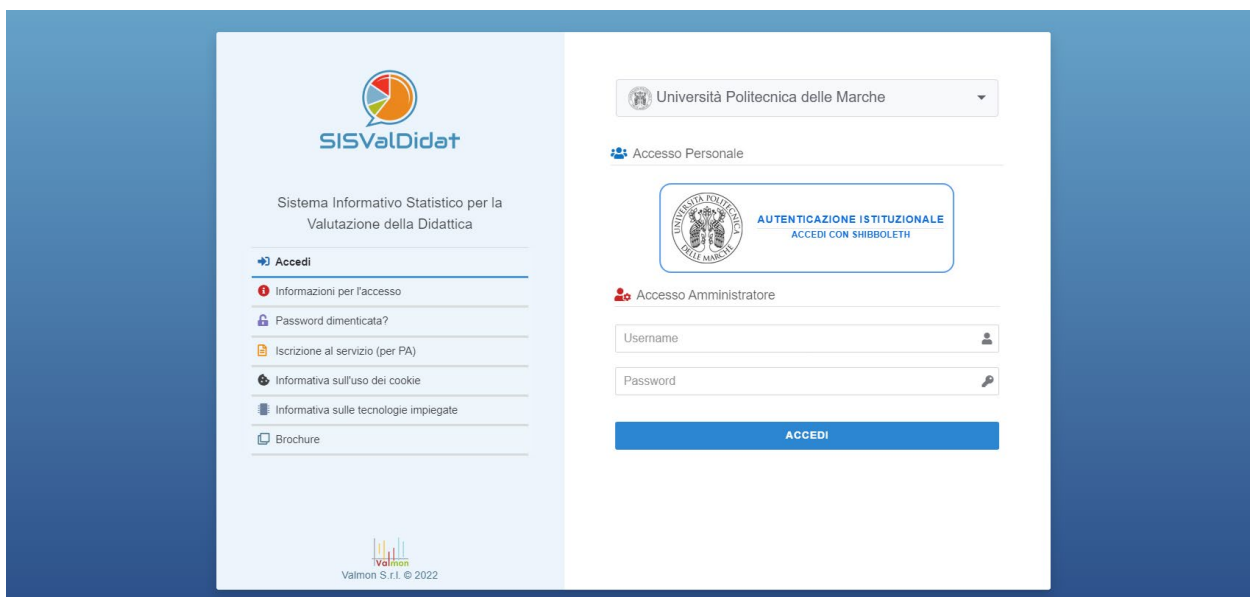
SISValDidat

Sistema Informativo Statistico per la Valutazione della Didattica

Accedi

Informazioni per l'accesso

Password dimenticata?

Iscrizione al servizio (per PA)

Informativa sull'uso dei cookie

Informativa sulle tecnologie impiegate

Brochure

Valmon

Valmon S.r.l. © 2022

Università Politecnica delle Marche

Accesso Personale

UNIVERSITÀ POLITECNICA DELLE MARCHE

AUTENTICAZIONE ISTITUZIONALE
ACCEDI CON SHIBBOLETH

Accesso Amministratore

Username

Password

ACCEDI